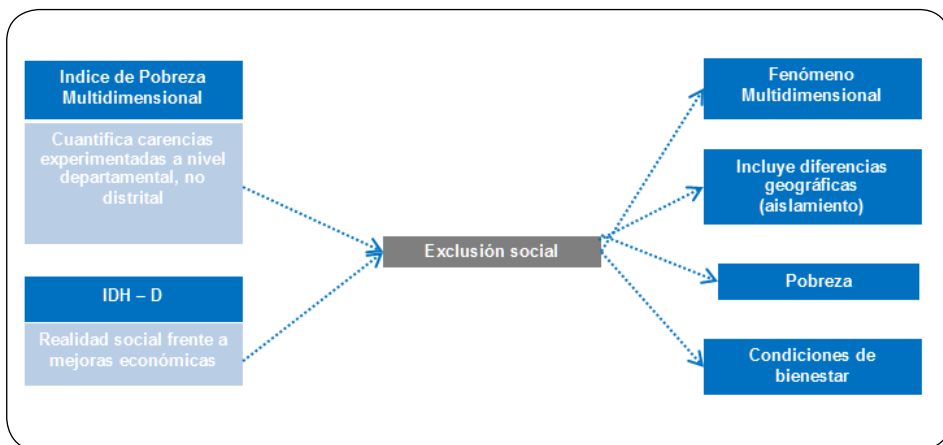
Indice de Pobreza Multidimensional

Cuantifica carencias experimentadas a nivel departamental, no distrital

IDH – D

Realidad social frente a mejoras económicas

Exclusión social

Fenómeno Multidimensional

Incluye diferencias geográficas (aislamiento)

Pobreza

Condiciones de bienestar